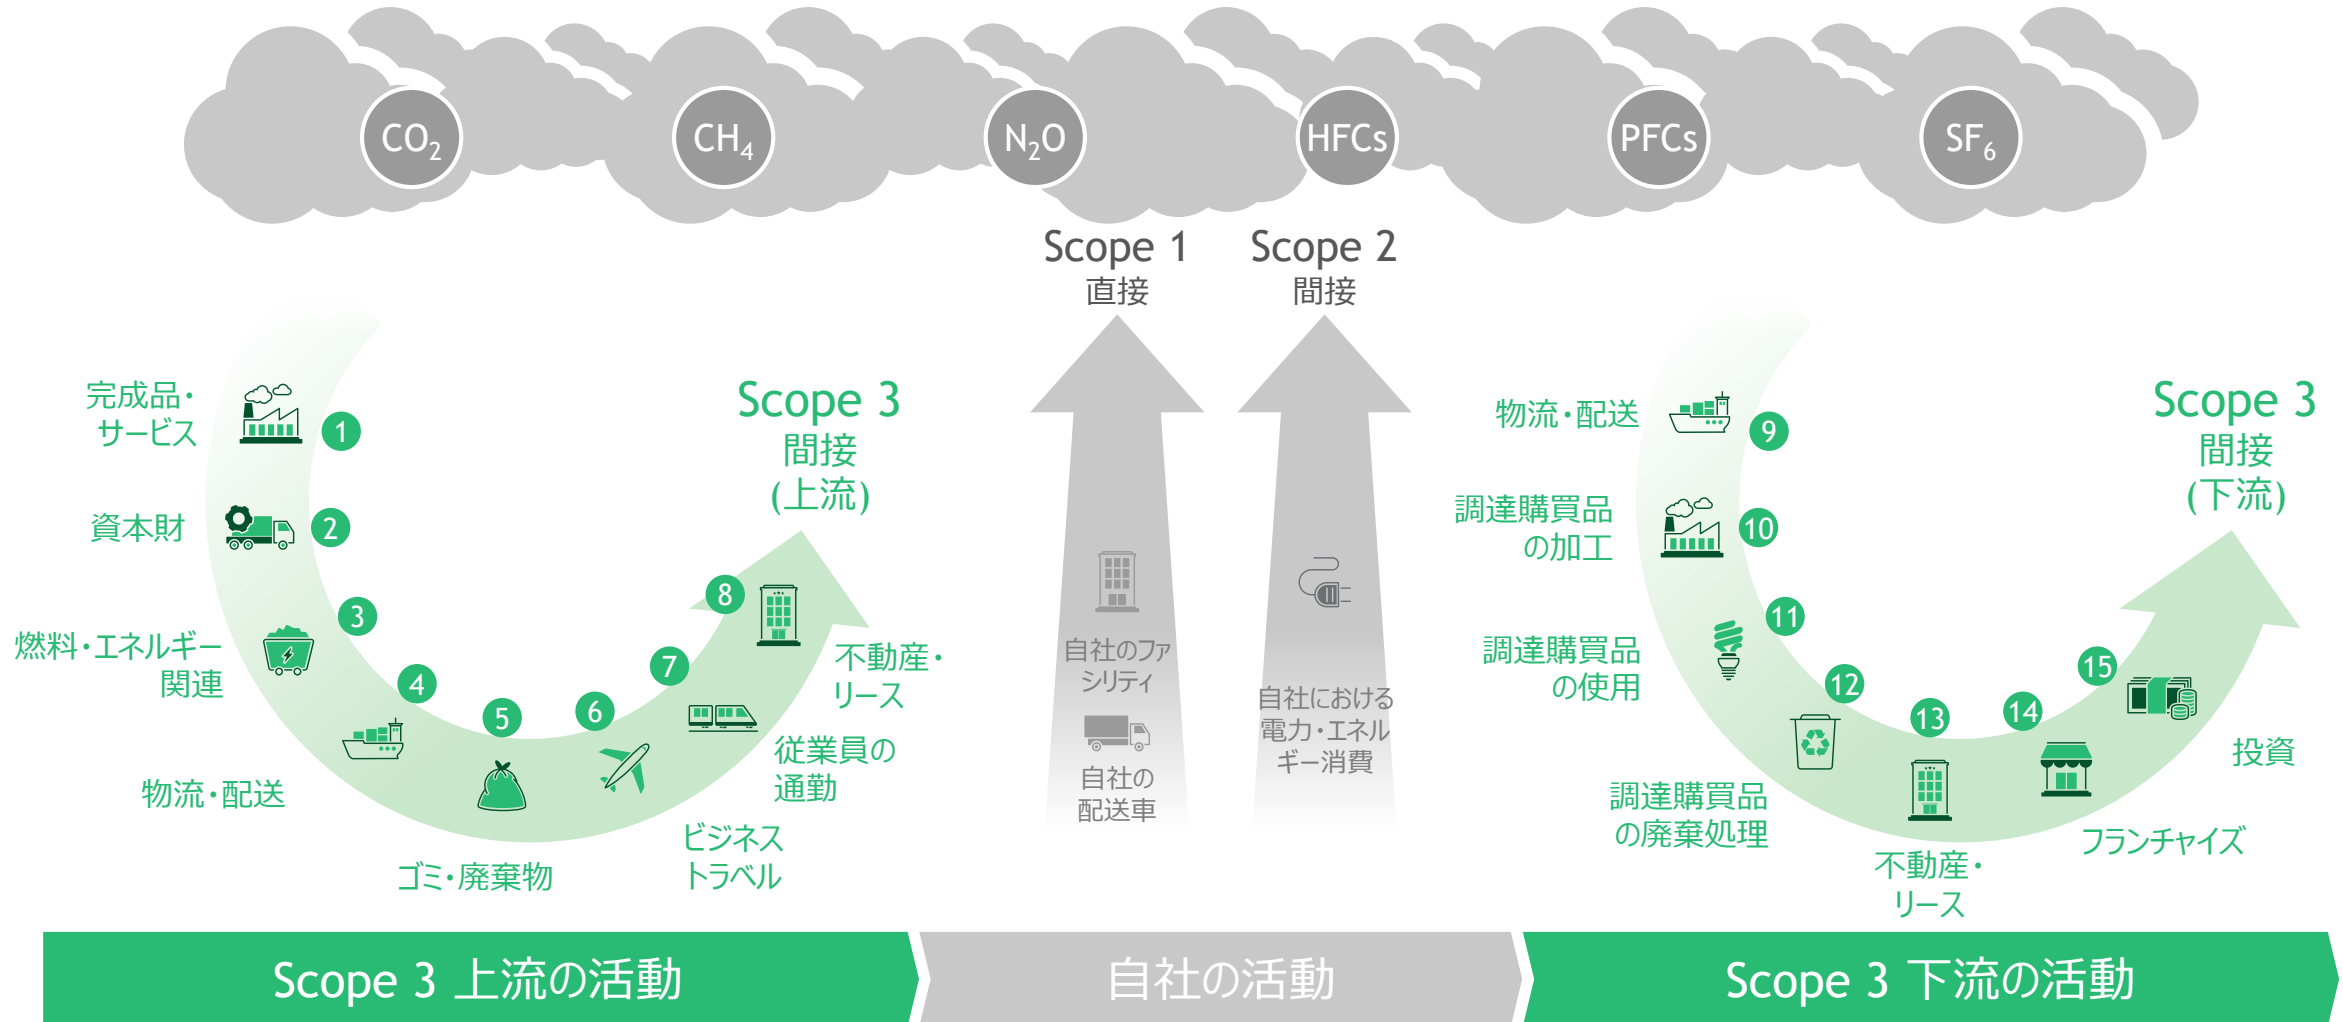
$CO_2$ $CH_4$ $N_2O$ HFCs PFCs $SF_6$

Scope 1
直接

Scope 2
間接

完成品・サービス 1
資本財 2
燃料・エネルギー関連 3
物流・配送 4
ゴミ・廃棄物 5
ビジネストラベル 6
従業員の通勤 7
不動産・リース 8

Scope 3
間接
(上流)

自社のファシリティ
自社の配送車

自社における電力・エネルギー消費

物流・配送 9
調達購買品の加工 10
調達購買品の使用 11
調達購買品の廃棄処理 12
不動産・リース 13
フランチャイズ 14
投資 15

Scope 3
間接
(下流)

Scope 3 上流の活動
自社の活動
Scope 3 下流の活動